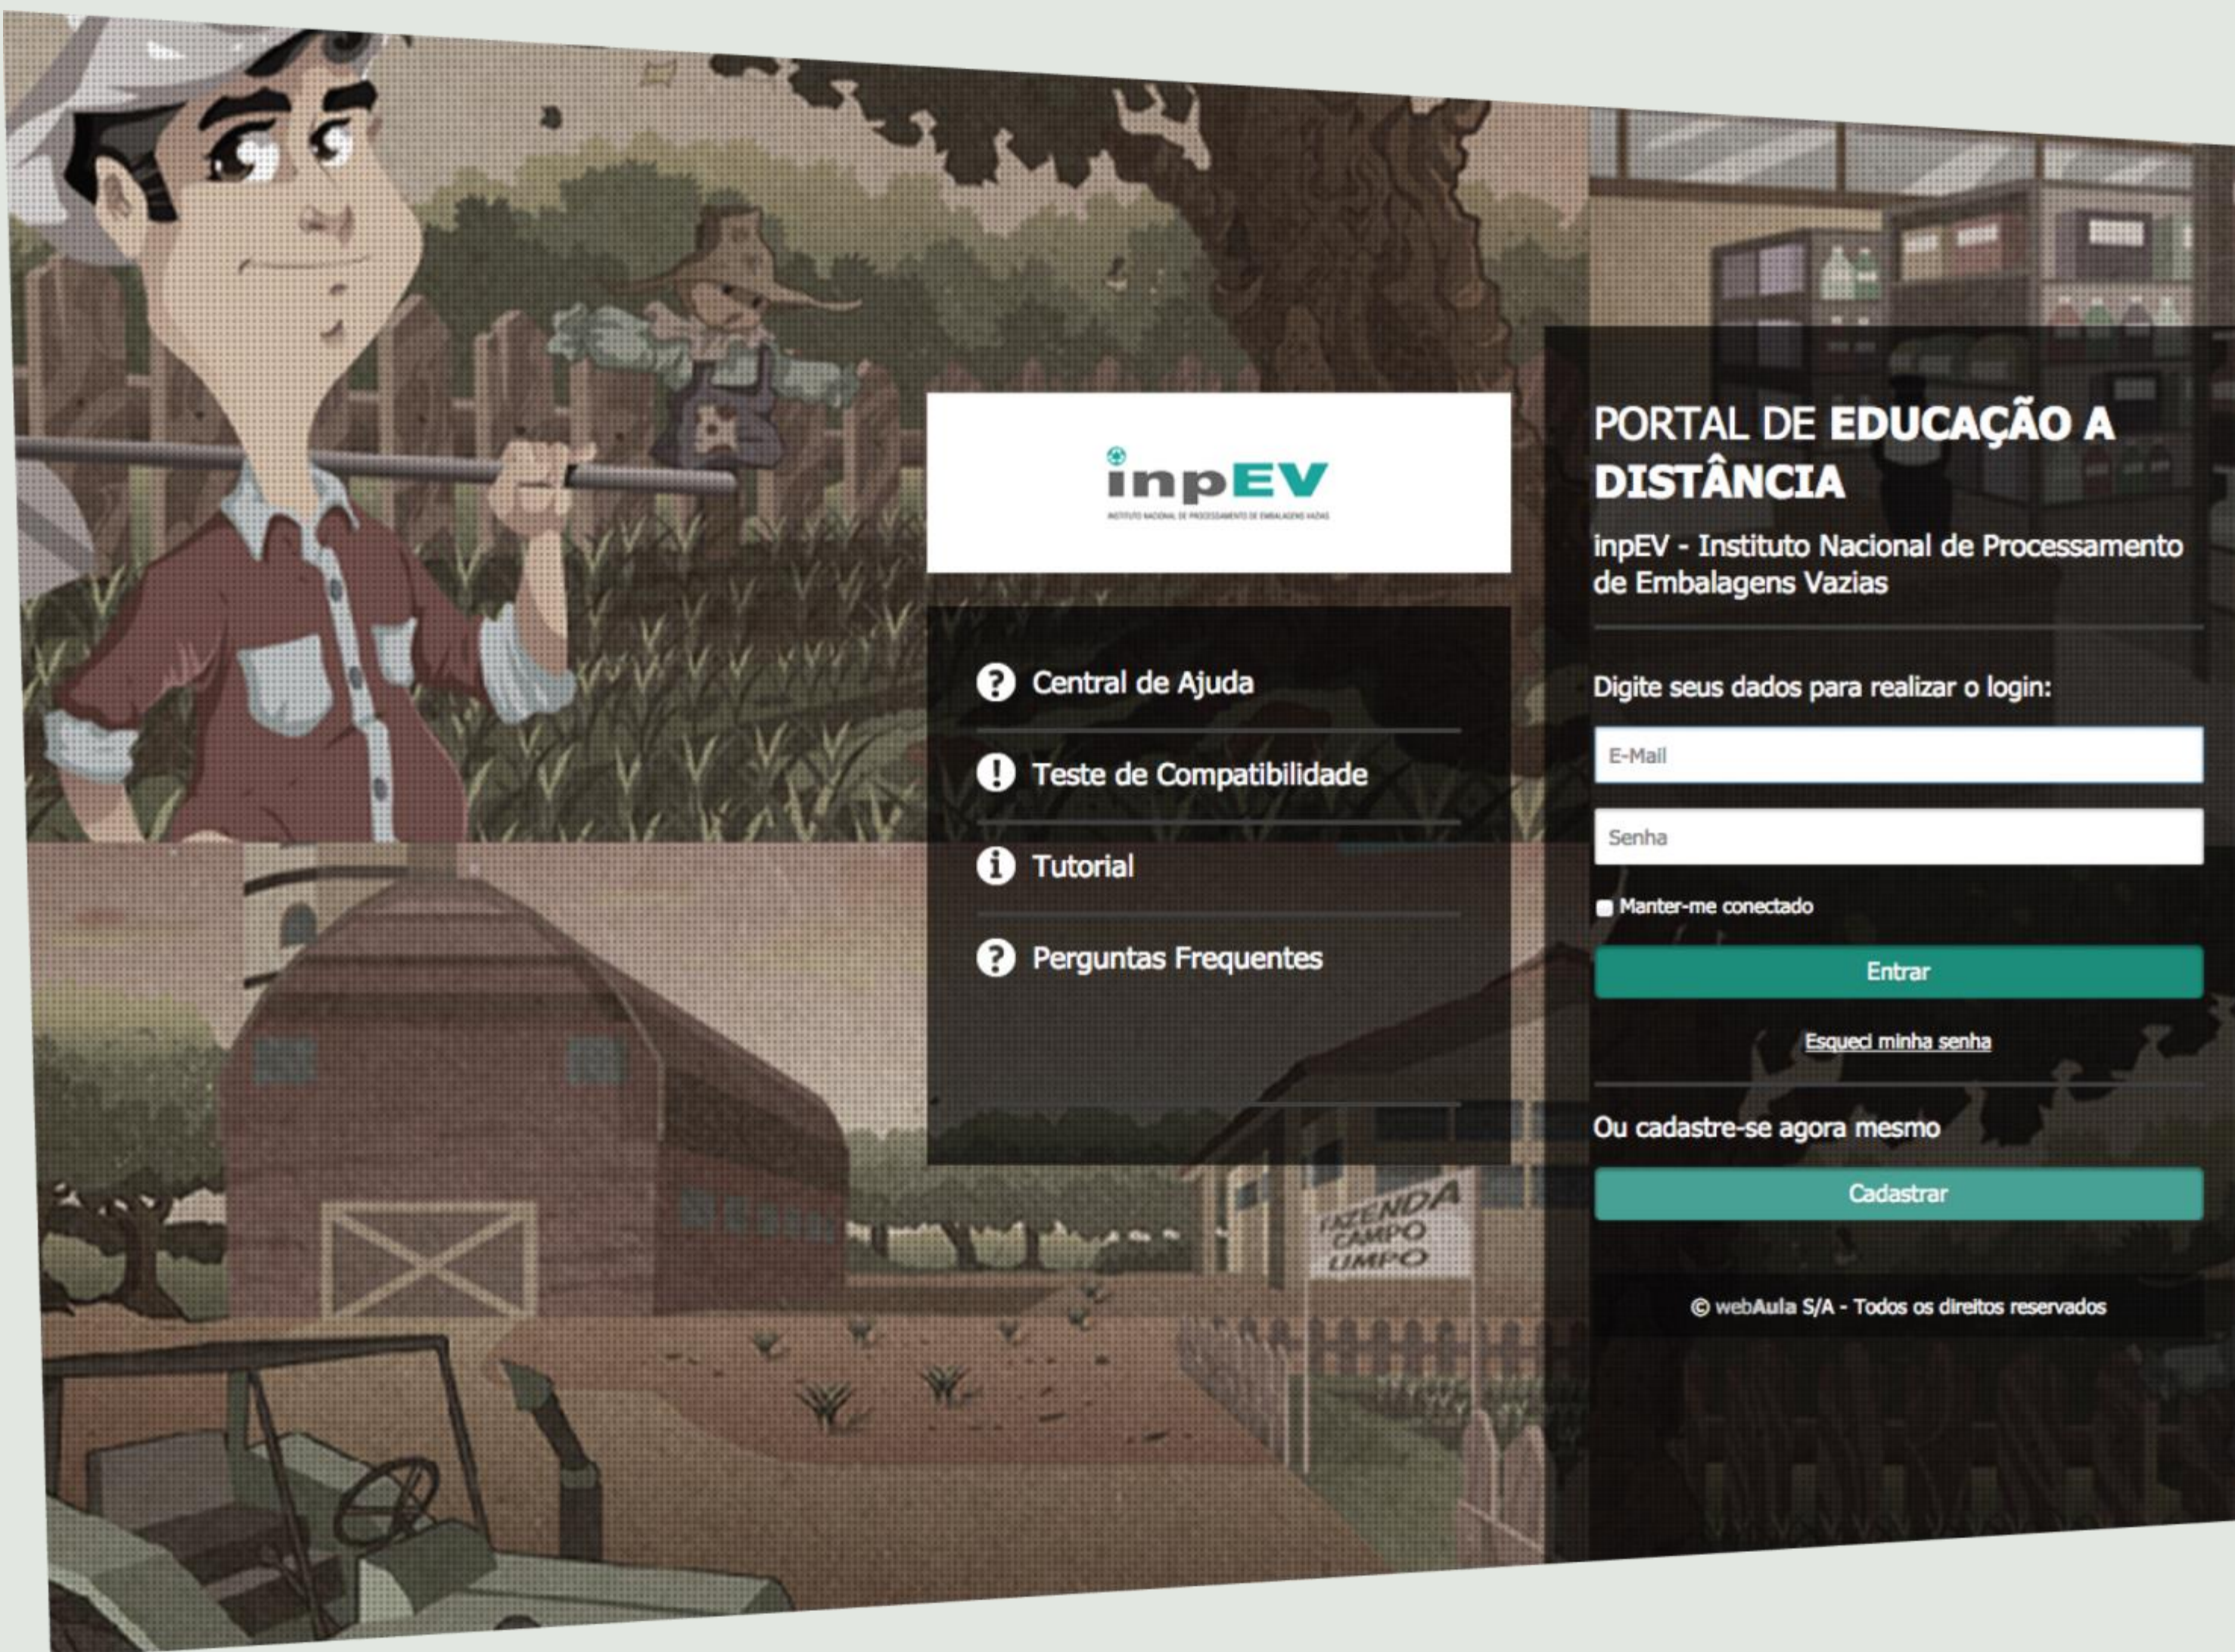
inpEV

INSTITUTO NACIONAL DE PROCESSAMENTO DE EMBALAGENS VAZIAS

Central de Ajuda

Teste de Compatibilidade

Tutorial

Perguntas Frequentes

PORTAL DE EDUCAÇÃO A DISTÂNCIA

inpEV - Instituto Nacional de Processamento de Embalagens Vazias

Digite seus dados para realizar o login:

E-Mail

Senha

Manter-me conectado

Entrar

Esqueci minha senha

Ou cadastre-se agora mesmo

Cadastrar

© webAula S/A - Todos os direitos reservados

FAZENDA CAMPO LIMPO